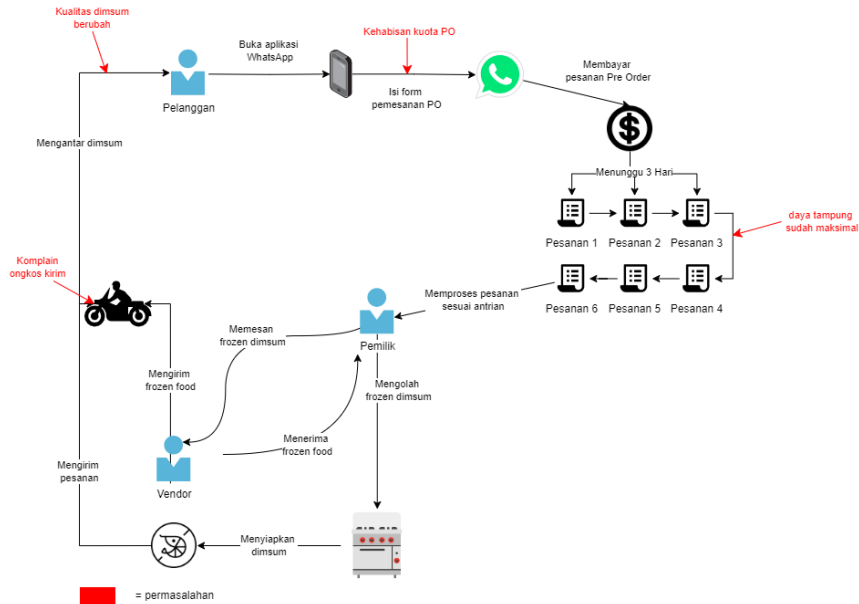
Kualitas dimsum berubah

Pelanggan

Buka aplikasi WhatsApp

Kehabisan kuota PO

Isi form pemesanan PO

Membayar pesanan Pre Order

Mengantar dimsum

Menunggu 3 Hari

Pesanan 1

Pesanan 2

Pesanan 3

daya tampung sudah maksimal

Pesanan 6

Pesanan 5

Pesanan 4

Komplain ongkos kirim

Memproses pesanan sesuai antrian

Memesan frozen dimsum

Pemilik

Mengirim frozen food

Mengolah frozen dimsum

Menerima frozen food

Mengirim pesanan

Vendor

Menyiapkan dimsum

= permasalahan